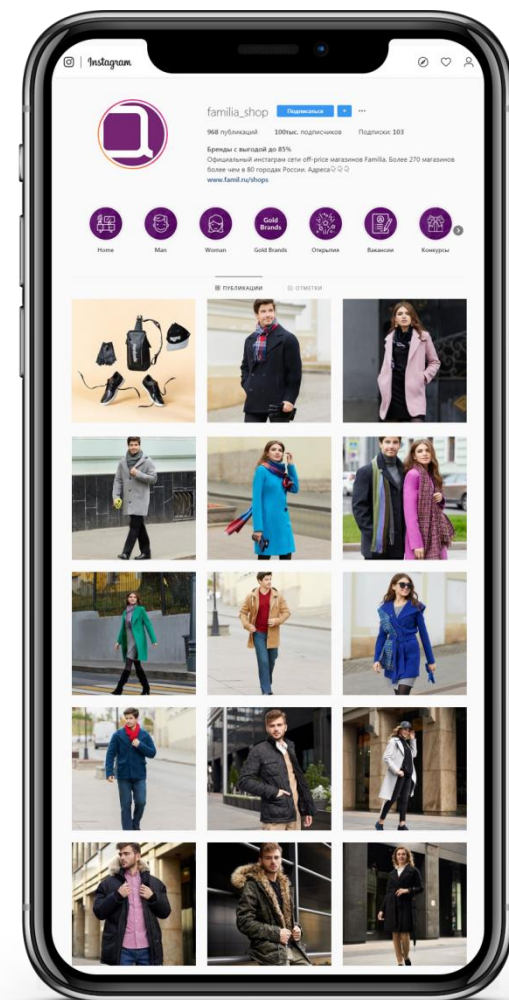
Instagram

familia_shop Подписаться ▾ ···

968 публикаций 100тыс. подписчиков Подписки: 103

Бренды с выгодой до 85%
Официальный инстаграм сети off-price магазинов Familia. Более 270 магазинов более чем в 80 городах России. Адреса
www.famil.ru/shops

Home Man Woman Gold Brands Gold Brands Открытия Вакансии Конкурсы

ПУБЛИКАЦИИ ОТМЕТКИ